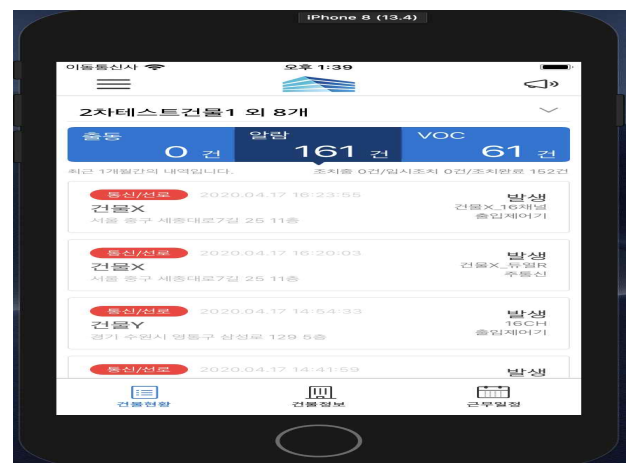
iPhone 8 (13.4)

이동통신사 오후 1:39

2차테스트건물1 외 8개

출동 0 건 | 알람 161 건 | VOC 61 건

최근 1개월간의 내역입니다. 조치중 0건/임시조치 0건/조치완료 162건

통신/선로 2020.04.17 16:23:55
건물X
서울 중구 세종대로7길 25 11층
발생
건물X_16채널
출입제어기

통신/선로 2020.04.17 16:20:03
건물X
서울 중구 세종대로7길 25 11층
발생
건물X_듀얼R
주통신

통신/선로 2020.04.17 14:54:33
건물Y
경기 수원시 영통구 삼성로 129 5층
발생
16CH
출입제어기

통신/선로 2020.04.17 14:41:59
발생

건물현황 건물정보 근무일정